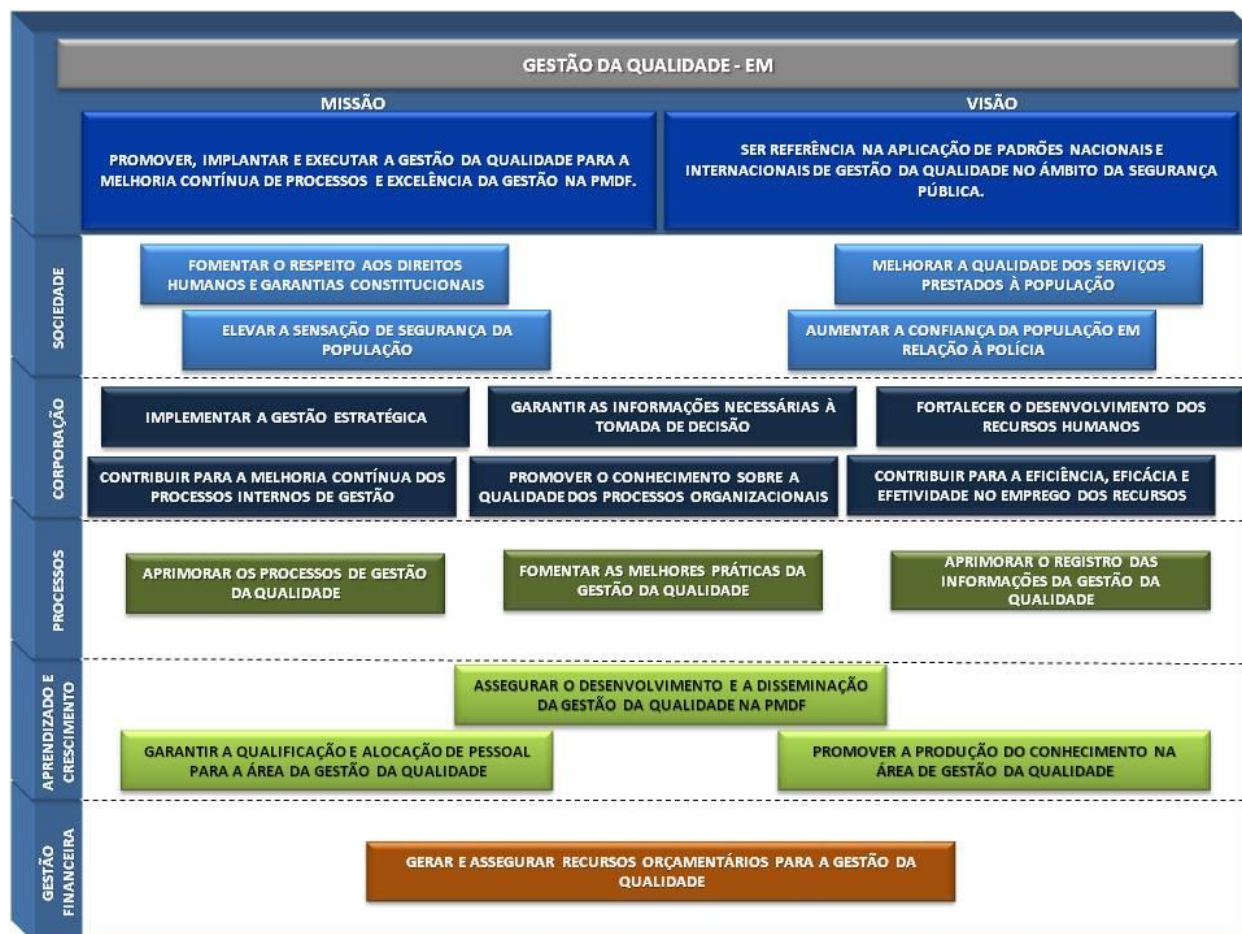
GESTÃO DA QUALIDADE - EM

MISSÃO

PROMOVER, IMPLANTAR E EXECUTAR A GESTÃO DA QUALIDADE PARA A MELHORIA CONTÍNUA DE PROCESSOS E EXCELÊNCIA DA GESTÃO NA PMDF.

VISÃO

SER REFERÊNCIA NA APLICAÇÃO DE PADRÕES NACIONAIS E INTERNACIONAIS DE GESTÃO DA QUALIDADE NO ÂMBITO DA SEGURANÇA PÚBLICA.

SOCIEDADE

FOMENTAR O RESPEITO AOS DIREITOS HUMANOS E GARANTIAS CONSTITUCIONAIS

MELHORAR A QUALIDADE DOS SERVIÇOS PRESTADOS À POPULAÇÃO

ELEVAR A SENSAÇÃO DE SEGURANÇA DA POPULAÇÃO

AUMENTAR A CONFIANÇA DA POPULAÇÃO EM RELAÇÃO À POLÍCIA

CORPORAÇÃO

IMPLEMENTAR A GESTÃO ESTRATÉGICA

GARANTIR AS INFORMAÇÕES NECESSÁRIAS À TOMADA DE DECISÃO

FORTALECER O DESENVOLVIMENTO DOS RECURSOS HUMANOS

CONTRIBUIR PARA A MELHORIA CONTÍNUA DOS PROCESSOS INTERNOS DE GESTÃO

PROMOVER O CONHECIMENTO SOBRE A QUALIDADE DOS PROCESSOS ORGANIZACIONAIS

CONTRIBUIR PARA A EFICIÊNCIA, EFICÁCIA E EFETIVIDADE NO EMPREGO DOS RECURSOS

PROCESSOS

APRIMORAR OS PROCESSOS DE GESTÃO DA QUALIDADE

FOMENTAR AS MELHORES PRÁTICAS DA GESTÃO DA QUALIDADE

APRIMORAR O REGISTRO DAS INFORMAÇÕES DA GESTÃO DA QUALIDADE

APRENDIZADO E CRESCIMENTO

ASSEGURAR O DESENVOLVIMENTO E A DISSEMINAÇÃO DA GESTÃO DA QUALIDADE NA PMDF

GARANTIR A QUALIFICAÇÃO E ALOCAÇÃO DE PESSOAL PARA A ÁREA DA GESTÃO DA QUALIDADE

PROMOVER A PRODUÇÃO DO CONHECIMENTO NA ÁREA DE GESTÃO DA QUALIDADE

GESTÃO FINANCEIRA

GERAR E ASSEGURAR RECURSOS ORÇAMENTÁRIOS PARA A GESTÃO DA QUALIDADE